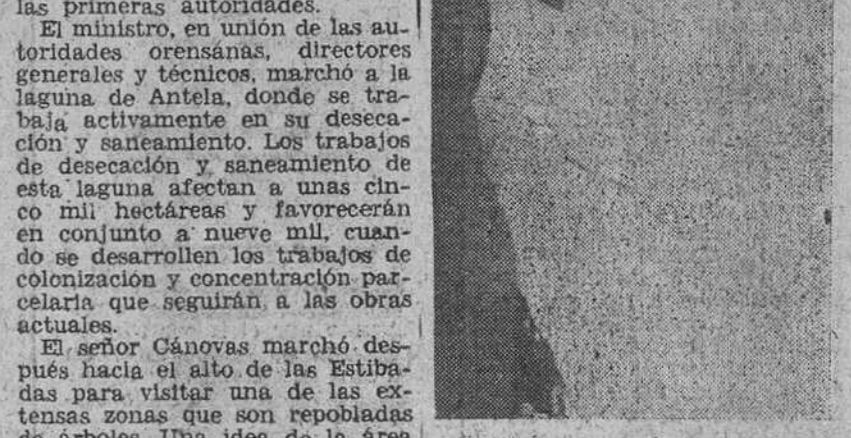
las primeras autoridades.

El ministro, en unión de las autoridades orensánas, directores generales y técnicos, marchó a la laguna de Antela, donde se trabaja activamente en su desecación y saneamiento. Los trabajos de desecación y saneamiento de esta laguna afectan a unas cinco mil hectáreas y favorecerán en conjunto a nueve mil, cuando se desarrollen los trabajos de colonización y concentración parcelaria que seguirán a las obras actuales.

El señor Cánovas marchó después hacia el alto de las Estibadas para visitar una de las extensas zonas que son repobladas de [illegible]